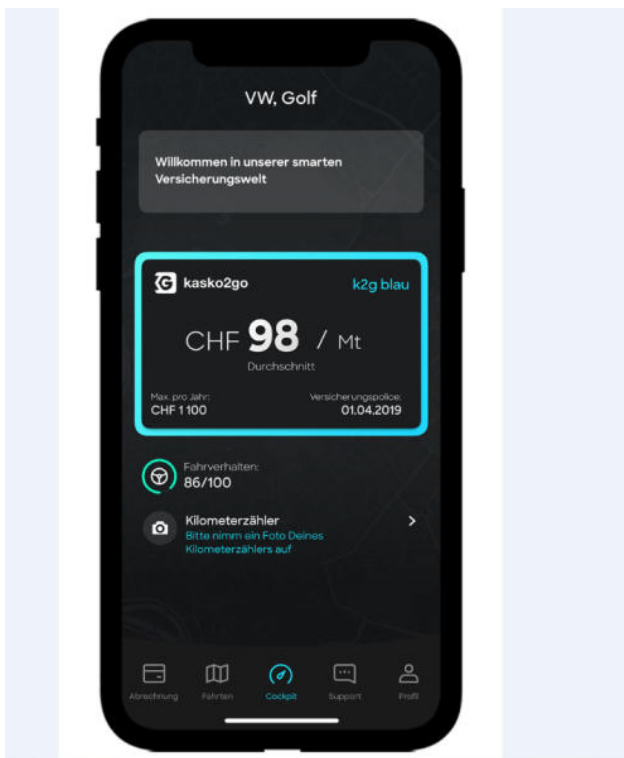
VW, Golf

Willkommen in unserer smarten Versicherungswelt

kasko2go

k2g blau

CHF 98 / Mt

Durchschnitt

Max. pro Jahr:
CHF 1 100

Versicherungspolice:
01.04.2019

Fahrverhalten:
86/100

Kilometerzähler
Bitte nimm ein Foto Deines Kilometerzählers auf

>

Abrechnung Fahrten Cockpit Support Profil